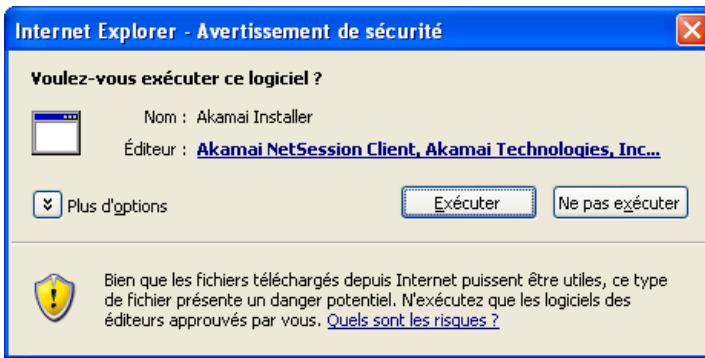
Internet Explorer - Avertissement de sécurité

Voulez-vous exécuter ce logiciel ?

Nom : Akamai Installer

Éditeur : Akamai NetSession Client, Akamai Technologies, Inc...

Plus d'options

Exécuter

Ne pas exécuter

Bien que les fichiers téléchargés depuis Internet puissent être utiles, ce type de fichier présente un danger potentiel. N'exécutez que les logiciels des éditeurs approuvés par vous. Quels sont les risques ?